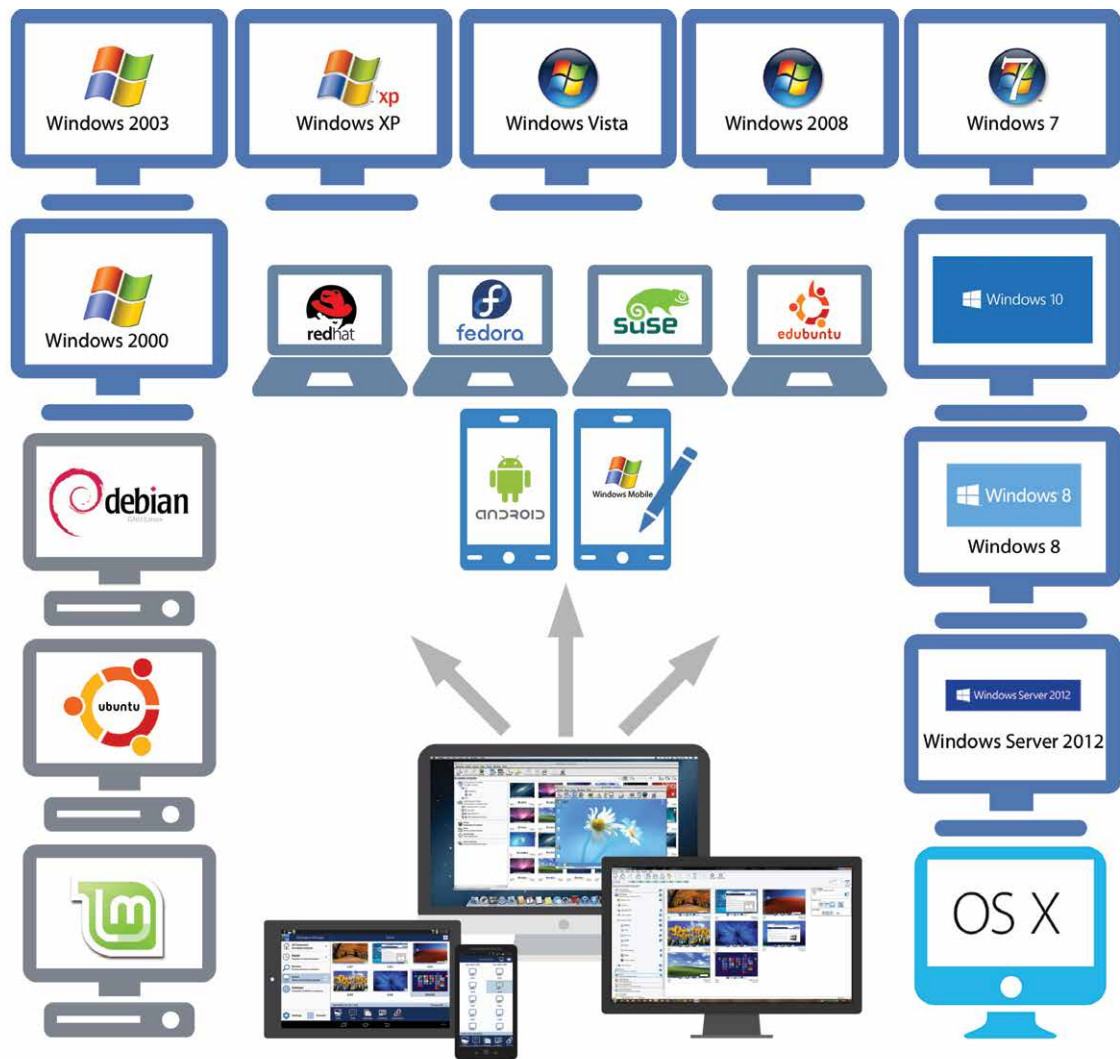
Windows 2003

xp
Windows XP

Windows Vista

Windows 2008

Windows 7

Windows 2000

redhat

fedora

suse

edubuntu

Windows 10

debian
GNU/Linux

android

Windows Mobile

Windows 8
Windows 8

ubuntu

Windows Server 2012
Windows Server 2012

lm

OS X